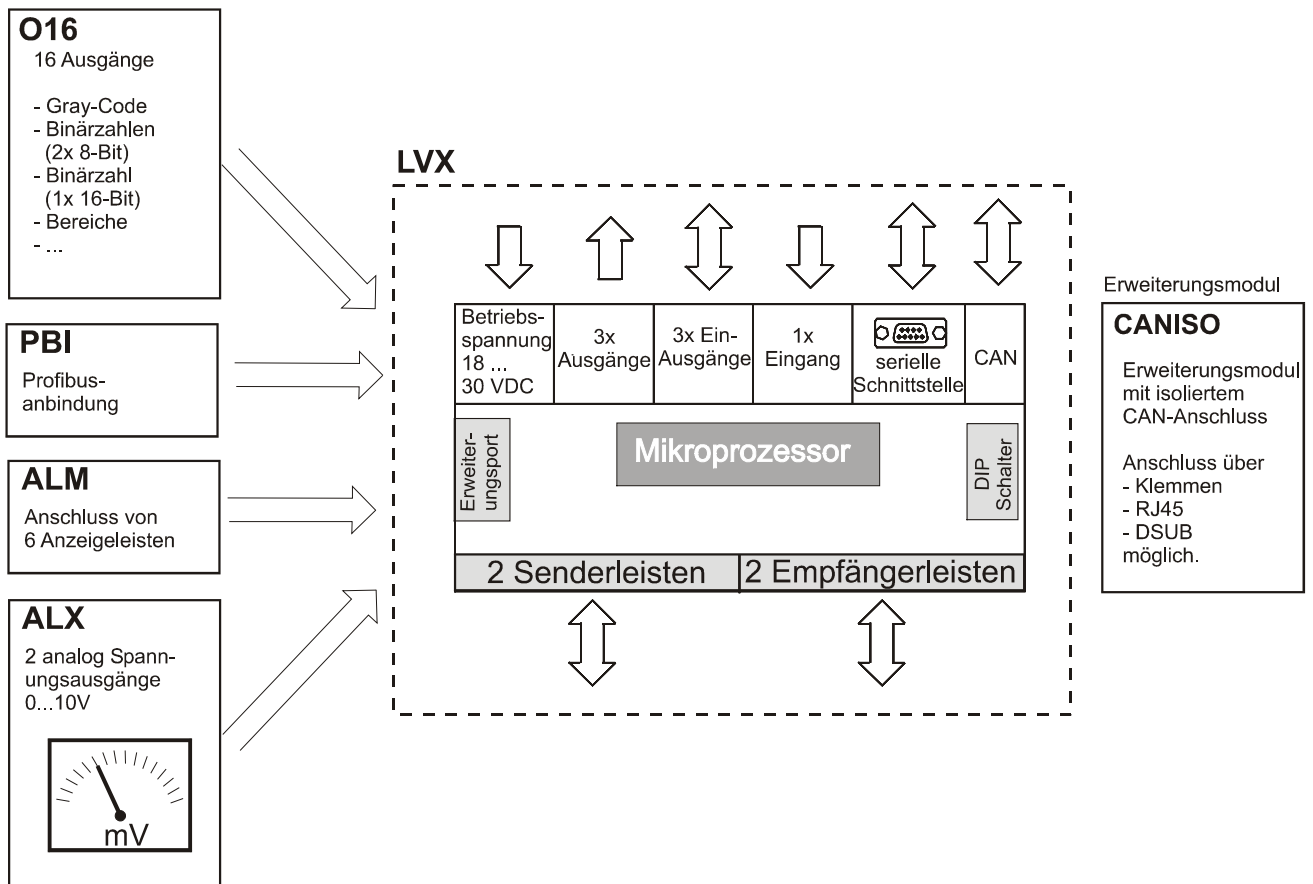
**O16**
16 Ausgänge

- Gray-Code
- Binärzahlen (2x 8-Bit)
- Binärzahl (1x 16-Bit)
- Bereiche
- ...

**PBI**
Profibusanbindung

**ALM**
Anschluss von 6 Anzeigeleisten

**ALX**
2 analog Spannungsausgänge 0...10V

mV

**LVX**

| Betriebsspannung 18 ... 30 VDC | 3x Ausgänge | 3x Ein-Ausgänge | 1x Eingang | serielle Schnittstelle | CAN |
|---|---|---|---|---|---|

Erweiterungsport

Mikroprozessor

DIP Schalter

2 Senderleisten

2 Empfängerleisten

Erweiterungsmodul

**CANISO**
Erweiterungsmodul mit isoliertem CAN-Anschluss

Anschluss über
- Klemmen
- RJ45
- DSUB
möglich.